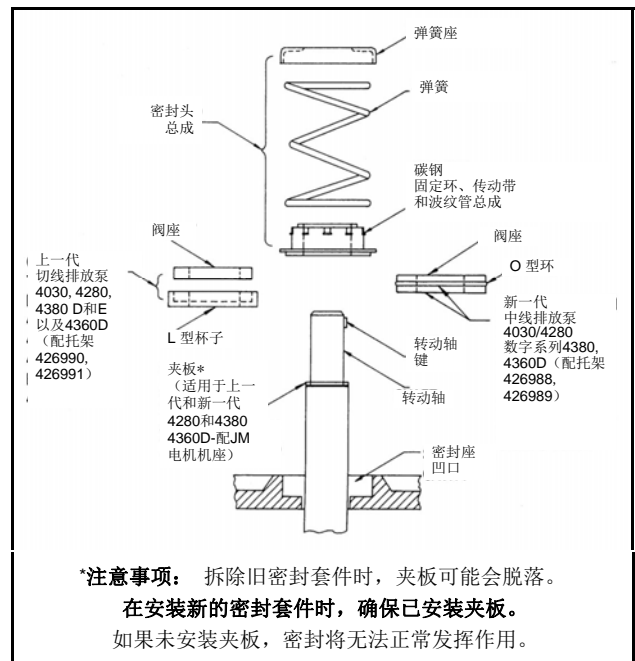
弹簧座

弹簧

密封头总成

碳钢固定环、传动带和波纹管总成

阀座

阀座

O 型环

上一代切线排放泵 4030, 4280, 4380 D和E以及4360D（配托架 426990, 426991）

L 型杯子

新一代中线排放泵 4030/4280 数字系列4380, 4360D（配托架 426988, 426989）

转动轴键

夹板*（适用于上一代和新一代 4280和4380 4360D-配JM电机机座）

转动轴

密封座凹口

*注意事项： 拆除旧密封套件时，夹板可能会脱落。
在安装新的密封套件时，确保已安装夹板。
如果未安装夹板，密封将无法正常发挥作用。